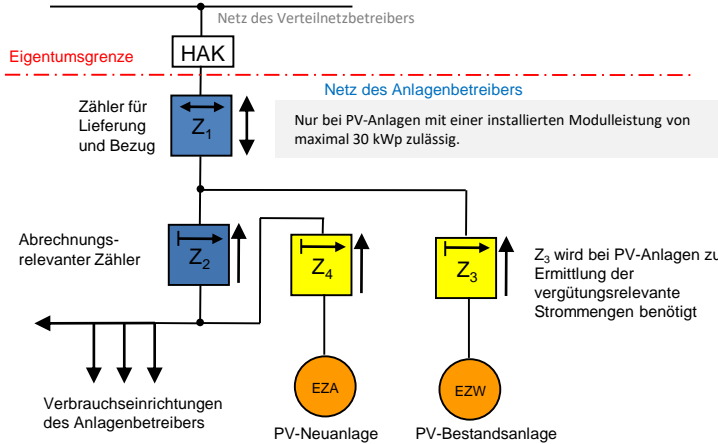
Netz des Verteilnetzbetreibers

Eigentumsgrenze

HAK

Netz des Anlagenbetreibers

Zähler für Lieferung und Bezug

$Z_1$

Nur bei PV-Anlagen mit einer installierten Modulleistung von maximal 30 kWp zulässig.

Abrechnungs-relevanter Zähler

$Z_2$

$Z_4$

$Z_3$

$Z_3$ wird bei PV-Anlagen zu Ermittlung der vergütungsrelevante Strommengen benötigt

EZA

EZW

Verbrauchseinrichtungen des Anlagenbetreibers

PV-Neuanlage

PV-Bestandsanlage